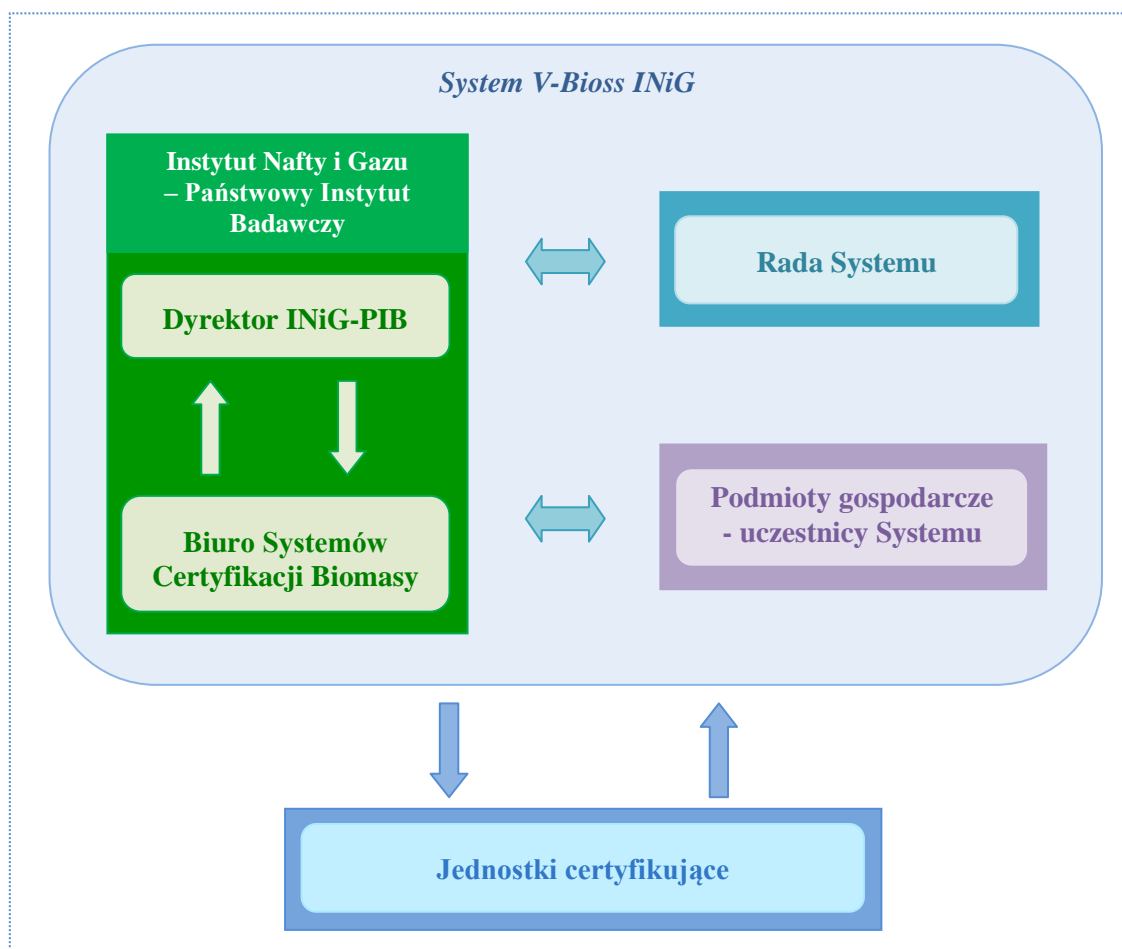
System V-Bioss INiG

Instytut Nafty i Gazu – Państwowy Instytut Badawczy

Dyrektor INiG-PIB

Biuro Systemów Certyfikacji Biomasy

Rada Systemu

Podmioty gospodarcze - uczestnicy Systemu

Jednostki certyfikujące